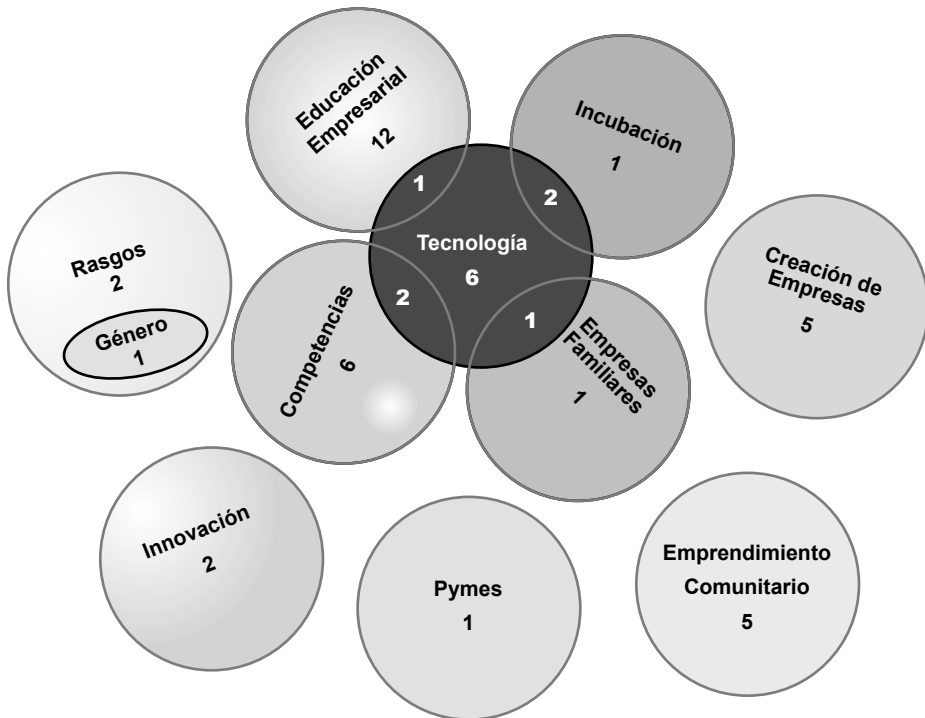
Educación Empresarial
12

Incubación
1

1

2

Rasgos
2

Género
1

Tecnología
6

Creación de Empresas
5

2

Competencias
6

1

Empresas Familiares
1

Innovación
2

Pymes
1

Emprendimiento Comunitario
5